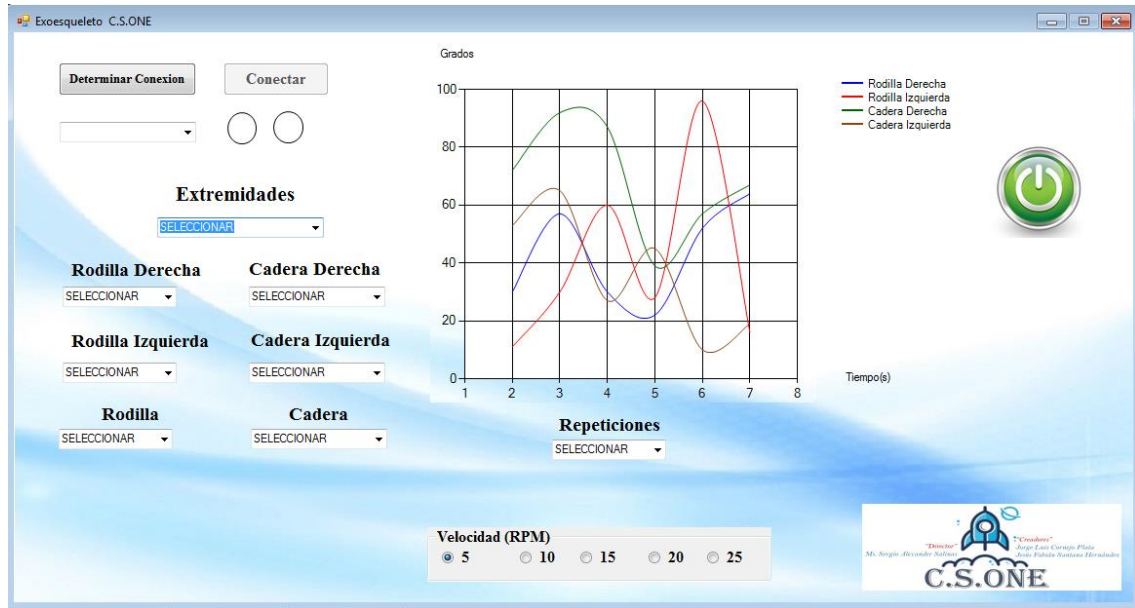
Exoesqueleto C.S.ONE

Determinar Conexion

Conectar

Extremidades

SELECCIONAR

Rodilla Derecha

SELECCIONAR

Cadera Derecha

SELECCIONAR

Rodilla Izquierda

SELECCIONAR

Cadera Izquierda

SELECCIONAR

Rodilla

SELECCIONAR

Cadera

SELECCIONAR

Grados

100

80

60

40

20

0

1 2 3 4 5 6 7 8

Tiempo(s)

Rodilla Derecha
Rodilla Izquierda
Cadera Derecha
Cadera Izquierda

Repeticiones

SELECCIONAR

Velocidad (RPM)

5 10 15 20 25

"Director"
Ms. Sergio Alexander Salinas

"Creadores"
Jorge Luis Cornejo Plata
Jesús Fabián Santana Hernández

C.S.ONE